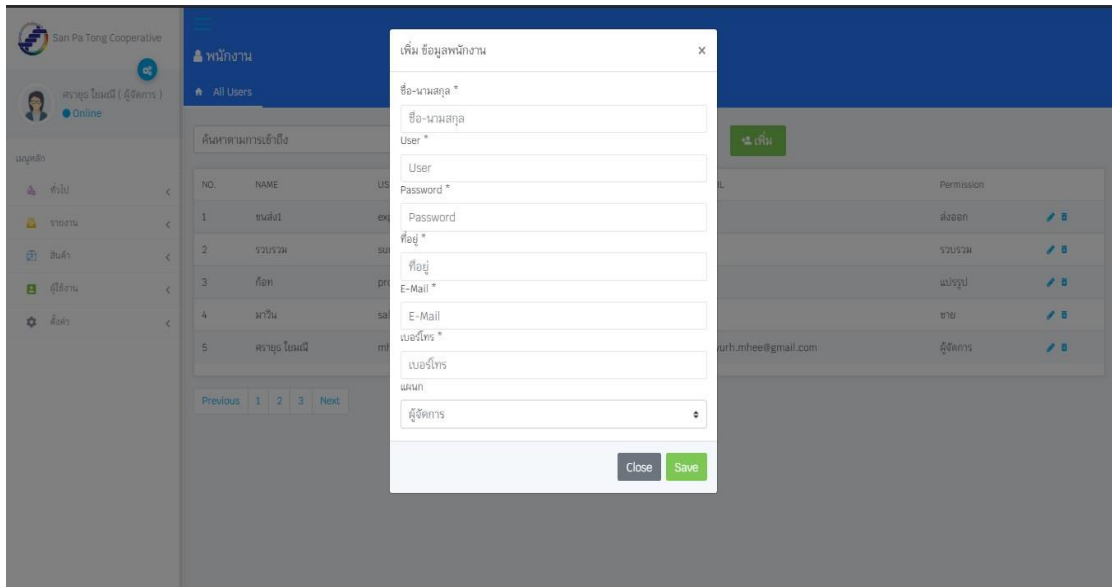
San Pa Tong Cooperative

ศรายุธ ใยมณี ( ผู้จัดการ )
Online

เมนูหลัก

ทั่วไป

รายงาน

สินค้า

ผู้ใช้งาน

ตั้งค่า

พนักงาน

All Users

ค้นหาตามการเข้าถึง

เพิ่ม

| NO. | NAME | US | | L | Permission | |
|---|---|---|---|---|---|---|
| 1 | ขนส่ง1 | ex | | | ส่งออก | |
| 2 | รวบรวม | su | | | รวบรวม | |
| 3 | ก๊อท | pr | | | แปรรูป | |
| 4 | มาวิน | sa | | | ขาย | |
| 5 | ศรายุธ ใยมณี | m | | urh.mhee@gmail.com | ผู้จัดการ | |

Previous 1 2 3 Next

เพิ่ม ข้อมูลพนักงาน ×

ชื่อ-นามสกุล *

ชื่อ-นามสกุล

User *

User

Password *

Password

ที่อยู่ *

ที่อยู่

E-Mail *

E-Mail

เบอร์โทร *

เบอร์โทร

แผนก

ผู้จัดการ

Close Save